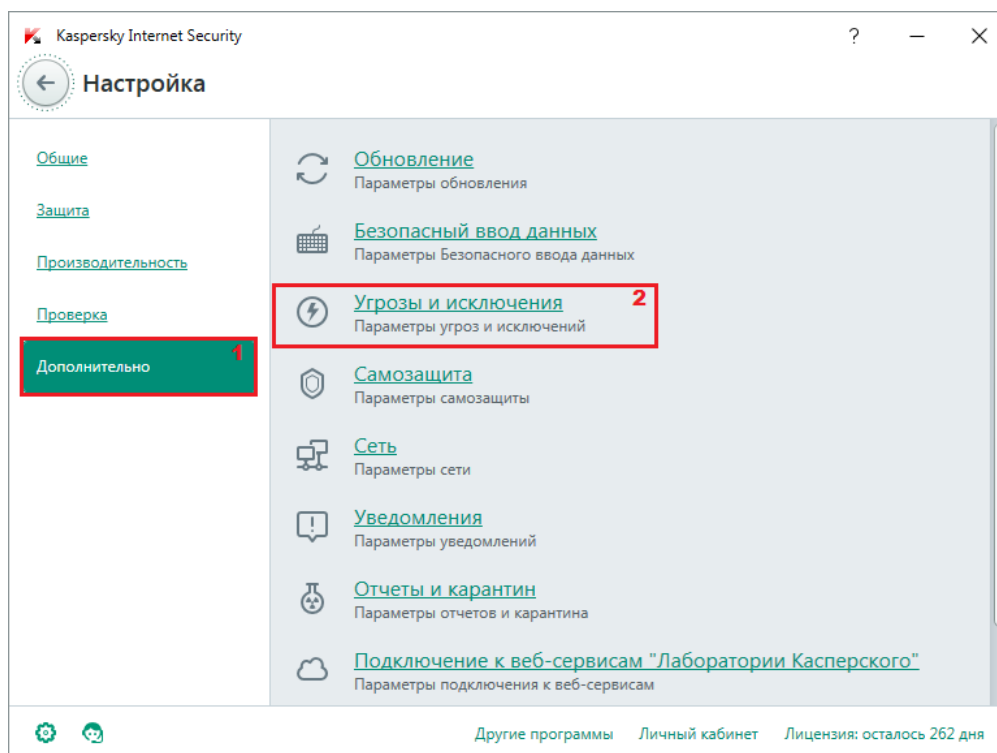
Kaspersky Internet Security

?

Настройка

Общие

Защита

Производительность

Проверка

Дополнительно

1

Обновление
Параметры обновления

Безопасный ввод данных
Параметры Безопасного ввода данных

Угрозы и исключения
Параметры угроз и исключений

2

Самозащита
Параметры самозащиты

Сеть
Параметры сети

Уведомления
Параметры уведомлений

Отчеты и карантин
Параметры отчетов и карантина

Подключение к веб-сервисам "Лаборатории Касперского"
Параметры подключения к веб-сервисам

Другие программы
Личный кабинет
Лицензия: осталось 262 дня